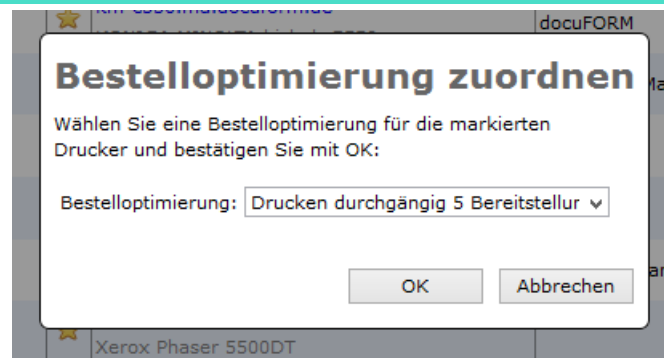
docuFORM

Bestelloptimierung zuordnen

Wählen Sie eine Bestelloptimierung für die markierten Drucker und bestätigen Sie mit OK:

Bestelloptimierung: Drucken durchgängig 5 Bereitstellur

OK
Abbrechen

Xerox Phaser 5500DT